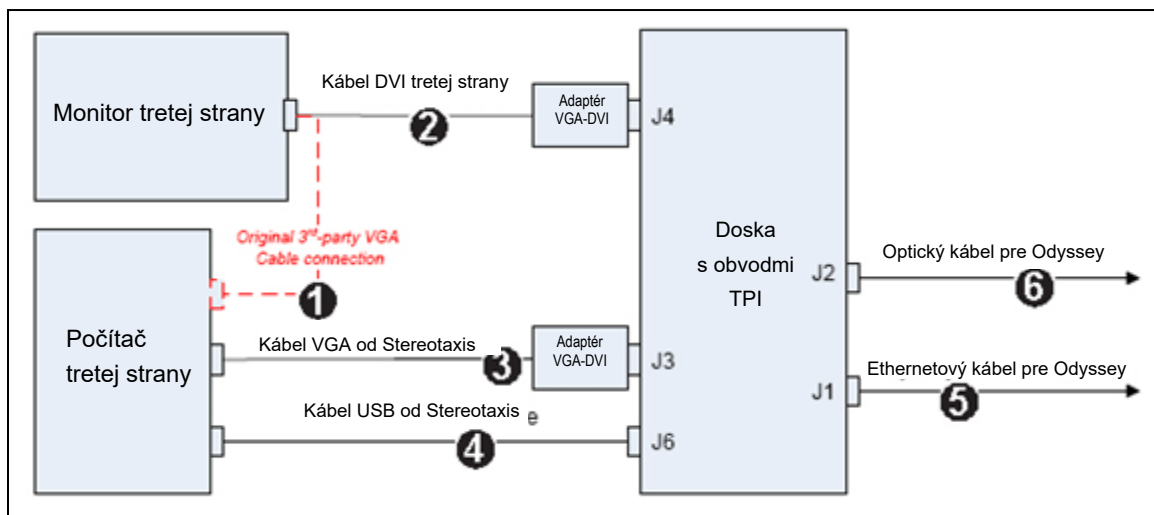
Monitor tretej strany

Kábel DVI tretej strany

2

Adaptér VGA-DVI

J4

Doska s obvodmi TPI

Original $3^{rd}$-party VGA Cable connection

1

Počítač tretej strany

Kábel VGA od Stereotaxis

3

Adaptér VGA-DVI

J3

Kábel USB od Stereotaxis e

4

J6

J2

Optický kábel pre Odyssey

6

J1

Ethernetový kábel pre Odyssey

5